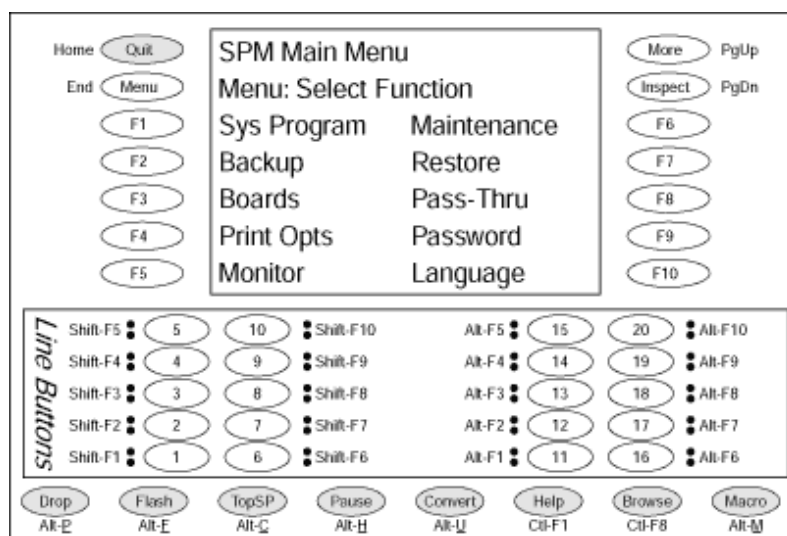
Home Quit
End Menu
F1
F2
F3
F4
F5

SPM Main Menu
Menu: Select Function
Sys Program Maintenance
Backup Restore
Boards Pass-Thru
Print Opts Password
Monitor Language

More PgUp
Inspect PgDn
F6
F7
F8
F9
F10

Line Buttons

Shift-F5 5 10 Shift-F10
Shift-F4 4 9 Shift-F9
Shift-F3 3 8 Shift-F8
Shift-F2 2 7 Shift-F7
Shift-F1 1 6 Shift-F6

Alt-F5 15 20 Alt-F10
Alt-F4 14 19 Alt-F9
Alt-F3 13 18 Alt-F8
Alt-F2 12 17 Alt-F7
Alt-F1 11 16 Alt-F6

Drop Alt-P
Flash Alt-F
TopSP Alt-C
Pause Alt-H
Convert Alt-U
Help Ctl-F1
Browse Ctl-F8
Macro Alt-M